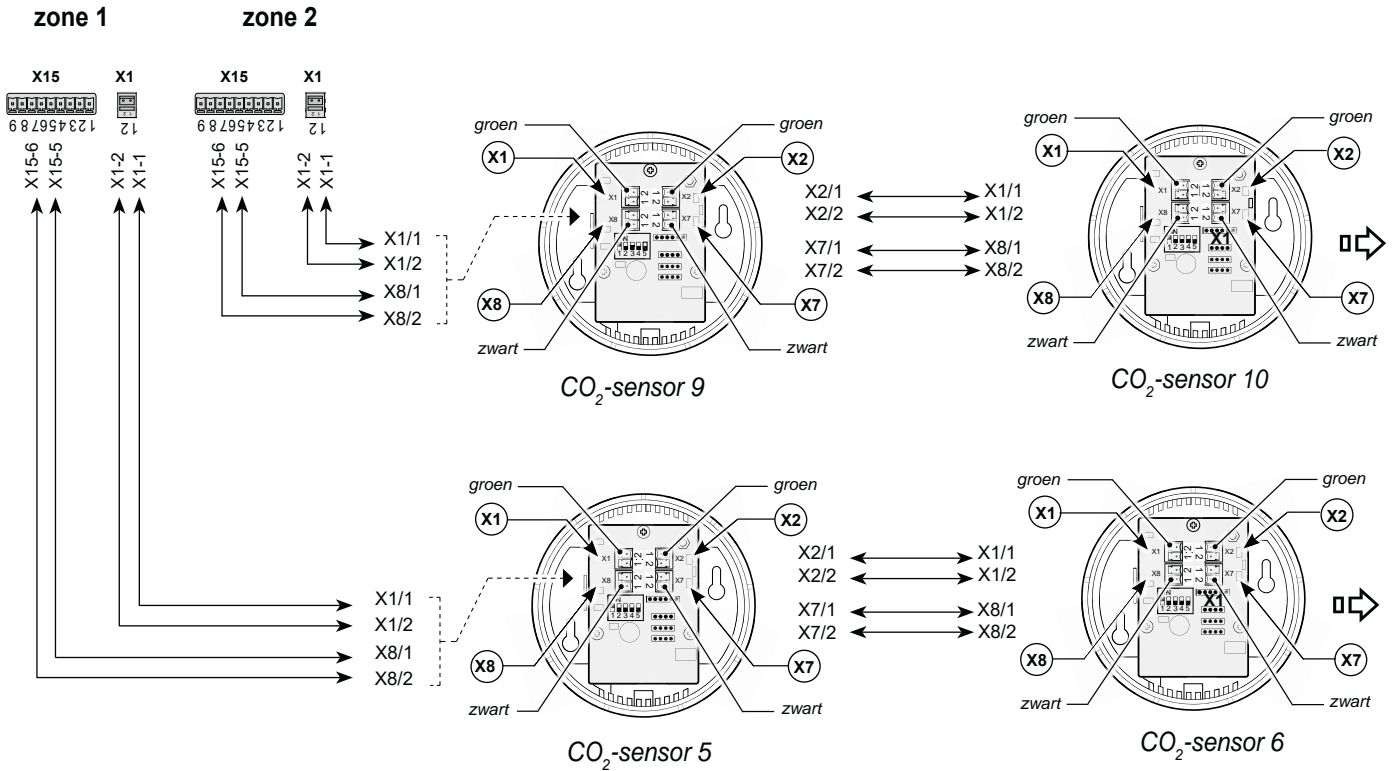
zone 1

zone 2

X15

X1

X15

X1

123456789

12

123456789

12

X15-6
X15-5
X1-2
X1-1

X15-6
X15-5
X1-2
X1-1

X1/1
X1/2
X8/1
X8/2

groen
X1
X8
zwart

groen
X2
X7
zwart

X2/1
X2/2
X7/1
X7/2

X1/1
X1/2
X8/1
X8/2

$CO_2$-sensor 9

groen
X1
X8
zwart

groen
X2
X7
zwart

$CO_2$-sensor 10

X1/1
X1/2
X8/1
X8/2

groen
X1
X8
zwart

groen
X2
X7
zwart

X2/1
X2/2
X7/1
X7/2

X1/1
X1/2
X8/1
X8/2

$CO_2$-sensor 5

groen
X1
X8
zwart

groen
X2
X7
zwart

$CO_2$-sensor 6